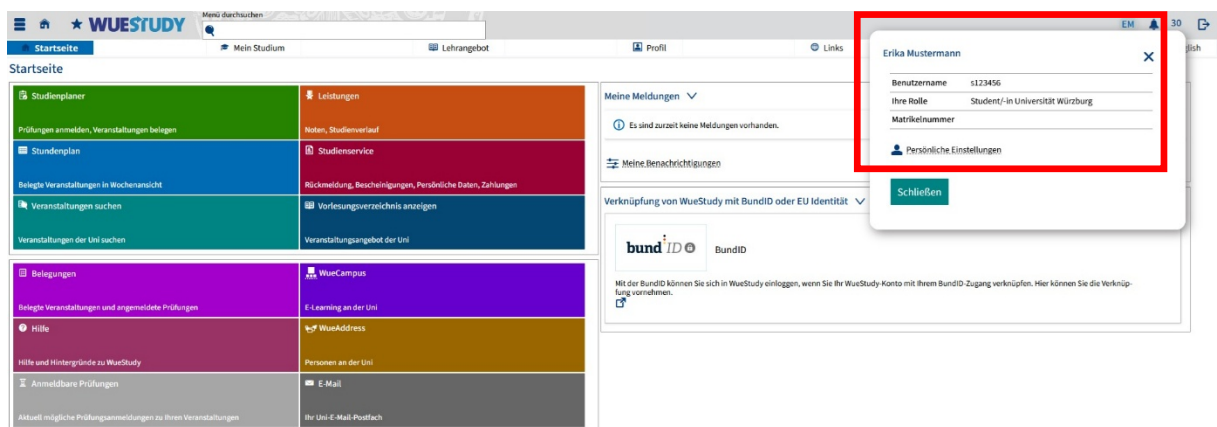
★ WUESTUDY

Menü durchsuchen

EM 30

Startseite | Mein Studium | Lehrangebot | Profil | Links | glish

Startseite

Studienplaner
Prüfungen anmelden, Veranstaltungen belegen

Leistungen
Noten, Studienverlauf

Stundenplan
Belegte Veranstaltungen in Wochenansicht

Studienservice
Rückmeldung, Bescheinigungen, Persönliche Daten, Zahlungen

Veranstaltungen suchen
Veranstaltungen der Uni suchen

Vorlesungsverzeichnis anzeigen
Veranstaltungsangebot der Uni

Belegungen
Belegte Veranstaltungen und angemeldete Prüfungen

WueCampus
E-Learning an der Uni

Hilfe
Hilfe und Hintergründe zu WueStudy

WueAddress
Personen an der Uni

Anmeldbare Prüfungen
Aktuell mögliche Prüfungsanmeldungen zu Ihren Veranstaltungen

E-Mail
Ihr Uni-E-Mail-Postfach

Meine Meldungen

Es sind zurzeit keine Meldungen vorhanden.

Meine Benachrichtigungen

Verknüpfung von WueStudy mit BundID oder EU Identität

bund ID

BundID

Mit der BundID können Sie sich in WueStudy einloggen, wenn Sie Ihr WueStudy-Konto mit Ihrem BundID-Zugang verknüpfen. Hier können Sie die Verknüpfung vornehmen.

Erika Mustermann

| Benutzername | s123456 |
|---|---|
| Ihre Rolle | Student/-in Universität Würzburg |
| Matrikelnummer | |

Persönliche Einstellungen

Schließen